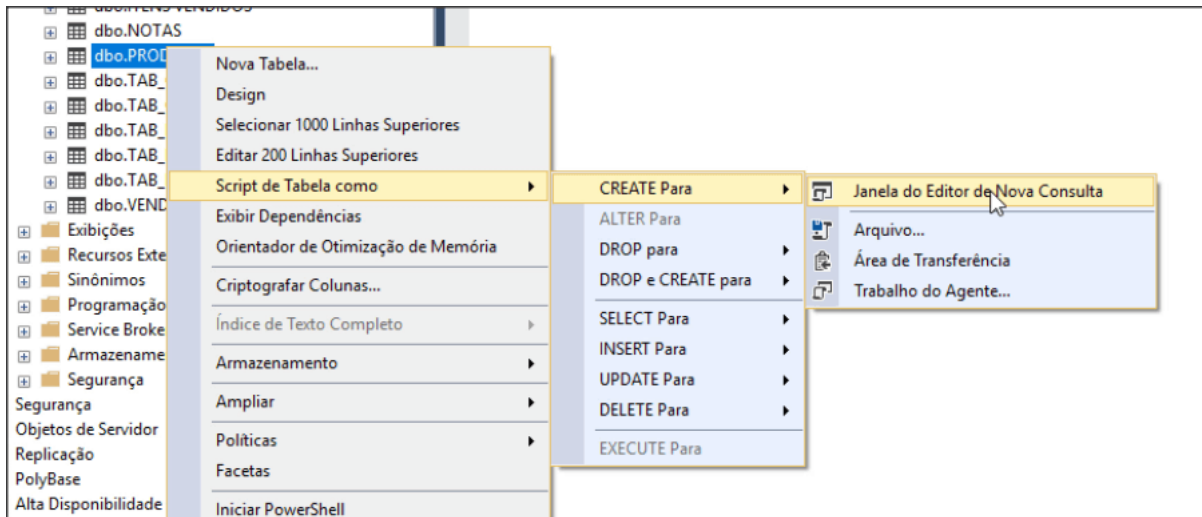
dbo.ITENS VENDIDOS
dbo.NOTAS
dbo.PROD
dbo.TAB_
dbo.TAB_
dbo.TAB_
dbo.TAB_
dbo.TAB_
dbo.VEND
Exibições
Recursos Exte
Sinônimos
Programação
Service Broke
Armazename
Segurança
Segurança
Objetos de Servidor
Replicação
PolyBase
Alta Disponibilidade

Nova Tabela...
Design
Selecionar 1000 Linhas Superiores
Editar 200 Linhas Superiores
Script de Tabela como
Exibir Dependências
Orientador de Otimização de Memória
Criptografar Colunas...
Índice de Texto Completo
Armazenamento
Ampliar
Políticas
Facetas
Iniciar PowerShell

CREATE Para
ALTER Para
DROP para
DROP e CREATE para
SELECT Para
INSERT Para
UPDATE Para
DELETE Para
EXECUTE Para

Janela do Editor de Nova Consulta
Arquivo...
Área de Transferência
Trabalho do Agente...